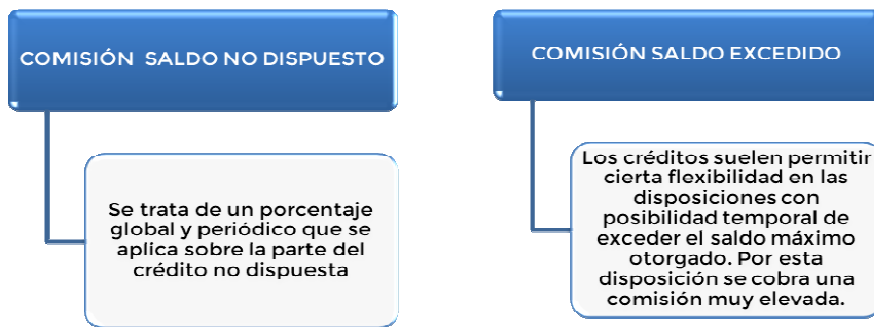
COMISIÓN SALDO NO DISPUESTO

Se trata de un porcentaje global y periódico que se aplica sobre la parte del crédito no dispuesta

COMISIÓN SALDO EXCEDIDO

Los créditos suelen permitir cierta flexibilidad en las disposiciones con posibilidad temporal de exceder el saldo máximo otorgado. Por esta disposición se cobra una comisión muy elevada.